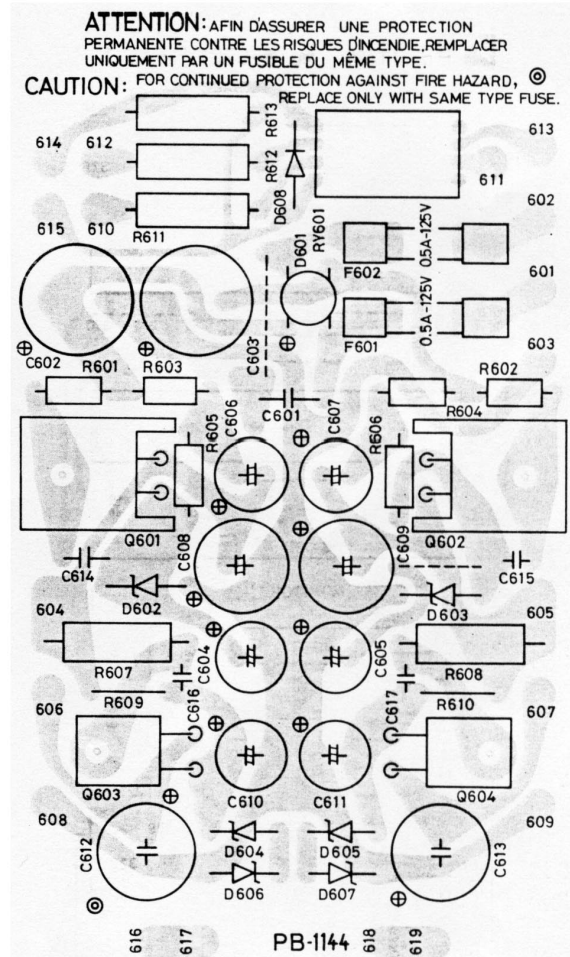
ATTENTION: AFIN D'ASSURER UNE PROTECTION PERMANENTE CONTRE LES RISQUES D'INCENDIE, REMPLACER UNIQUEMENT PAR UN FUSIBLE DU MÊME TYPE.

CAUTION: FOR CONTINUED PROTECTION AGAINST FIRE HAZARD, REPLACE ONLY WITH SAME TYPE FUSE.

614 612 R613 613
R612 611
D608
615 610 R611 602
D601 RY601
F602 0.5A-125V 601
F601 0.5A-125V 603
C603
C602 R601 R603 R602
C601 R604
C606 C607
R605 R606
Q601 Q602
C608 C609
C614 C615
D602 D603
604 605
C604 C605
R607 R608
R609 R610
606 C616 C617 607
Q603 Q604
C610 C611
608 609
C612 C613
D604 D605
D606 D607
616 617 PB-1144 618 619